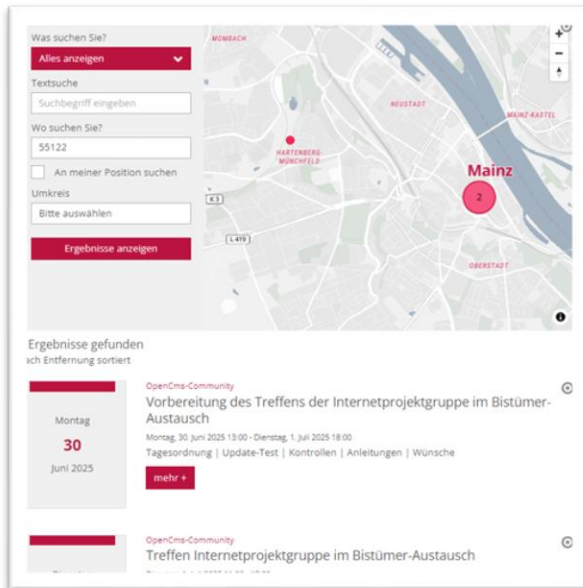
Was suchen Sie?

Alles anzeigen

Textsuche

Suchbegriff eingeben

Wo suchen Sie?

55122

An meiner Position suchen

Umkreis

Bitte auswählen

Ergebnisse anzeigen

MOMBACH

NEUSTADT

MAINZ-KASTEL

HARTENBERG-MÜNCHFELD

Mainz

2

K3

L419

OBERSTADT

+

−

Ergebnisse gefunden

ch Entfernung sortiert

Montag

30

Juni 2025

OpenCms-Community

Vorbereitung des Treffens der Internetprojektgruppe im Bistümer-Austausch

Montag, 30. Juni 2025 13:00 - Dienstag, 1. Juli 2025 18:00

Tagesordnung | Update-Test | Kontrollen | Anleitungen | Wünsche

mehr +

OpenCms-Community

Treffen Internetprojektgruppe im Bistümer-Austausch

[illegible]